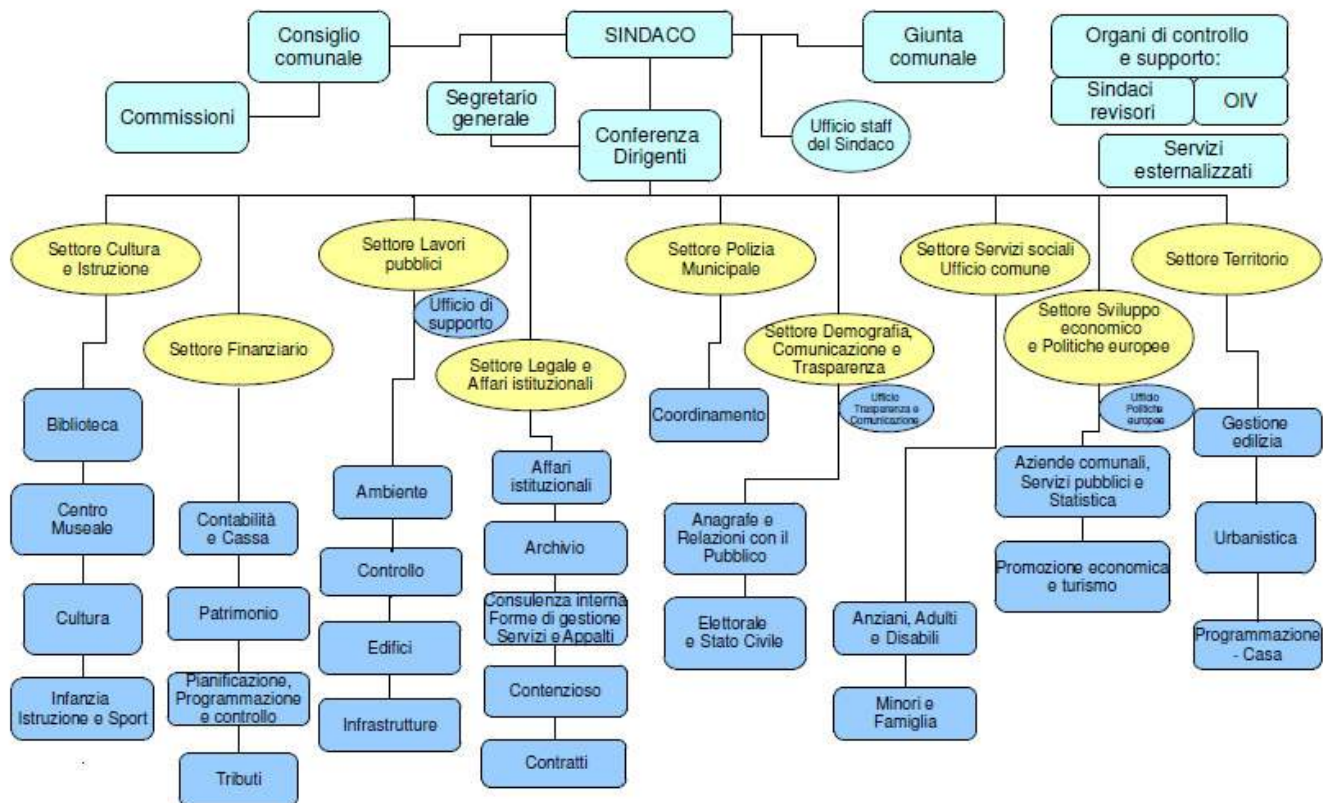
Consiglio comunale

SINDACO

Giunta comunale

Organi di controllo e supporto:

Sindaci revisori

OIV

Servizi esternalizzati

Commissioni

Segretario generale

Conferenza Dirigenti

Ufficio staff del Sindaco

Settore Cultura e Istruzione

Biblioteca

Centro Museale

Cultura

Infanzia Istruzione e Sport

Settore Finanziario

Contabilità e Cassa

Patrimonio

Pianificazione, Programmazione e controllo

Tributi

Settore Lavori pubblici

Ufficio di supporto

Ambiente

Controllo

Edifici

Infrastrutture

Settore Legale e Affari istituzionali

Affari istituzionali

Archivio

Consulenza interna Forme di gestione Servizi e Appalti

Contenzioso

Contratti

Settore Polizia Municipale

Coordinamento

Settore Demografia, Comunicazione e Trasparenza

Ufficio Trasparenza e Comunicazione

Anagrafe e Relazioni con il Pubblico

Elettorale e Stato Civile

Settore Servizi sociali Ufficio comune

Anziani, Adulti e Disabili

Minori e Famiglia

Settore Sviluppo economico e Politiche europee

Ufficio Politiche europee

Aziende comunali, Servizi pubblici e Statistica

Promozione economica e turismo

Settore Territorio

Gestione edilizia

Urbanistica

Programmazione - Casa